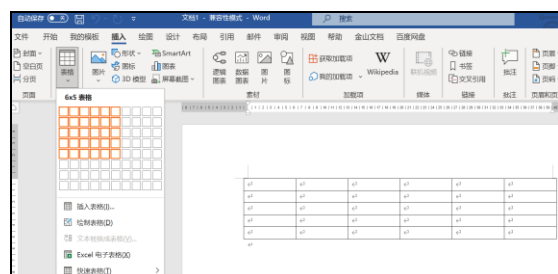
自动保存 关 文档1 - 兼容性模式 - Word 搜索

文件 开始 我的模板 插入 绘图 设计 布局 引用 邮件 审阅 视图 帮助 金山文档 百度网盘

封面 空白页 分页 页面

表格

图片 形状 图标 3D 模型 SmartArt 图表 屏幕截图

逻辑图表 数据图表 图片 图标 素材

获取加载项 我的加载项 Wikipedia 加载项

联机视频 媒体

链接 书签 交叉引用 链接

批注 批注

页眉 页脚 页码 页眉和页脚

6x5 表格

插入表格(I)...

绘制表格(D)

文本转换成表格(V)...

Excel 电子表格(X)

快速表格(T)